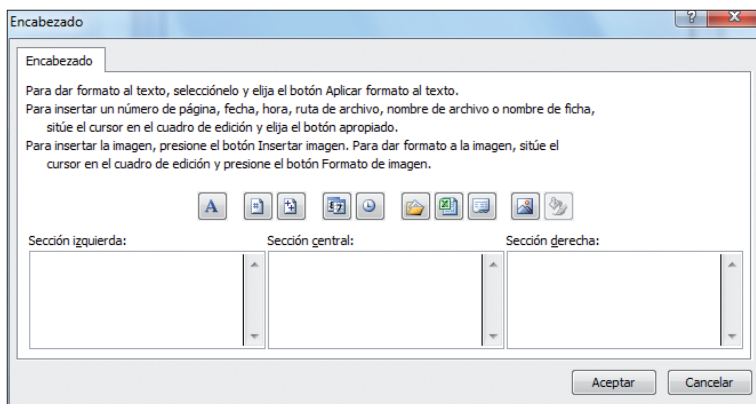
Encabezado

Encabezado

Para dar formato al texto, selecciónelo y elija el botón Aplicar formato al texto.
Para insertar un número de página, fecha, hora, ruta de archivo, nombre de archivo o nombre de ficha, sitúe el cursor en el cuadro de edición y elija el botón apropiado.
Para insertar la imagen, presione el botón Insertar imagen. Para dar formato a la imagen, sitúe el cursor en el cuadro de edición y presione el botón Formato de imagen.

Sección izquierda:

Sección central:

Sección derecha:

Aceptar

Cancelar